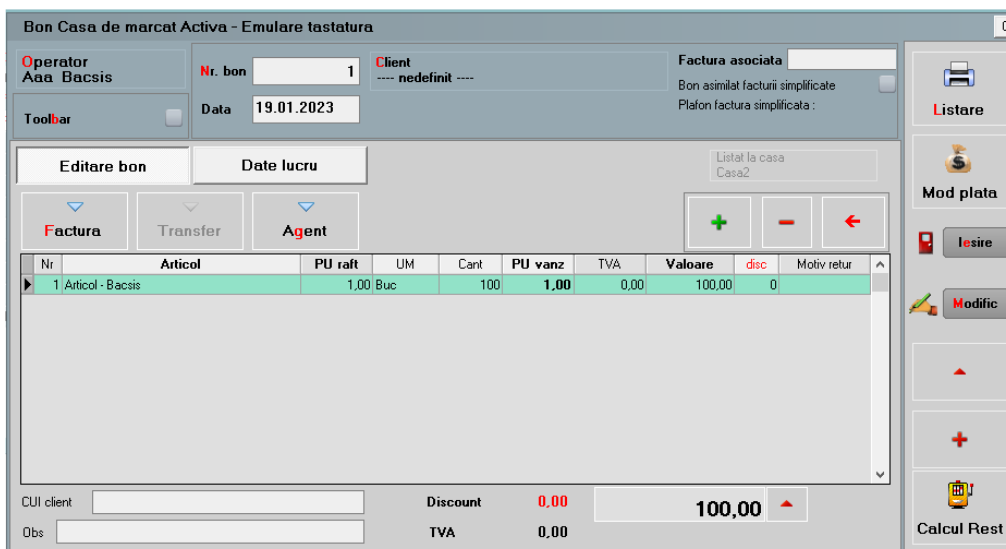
Bon Casa de marcat Activa - Emulare tastatura

Operator
Aaa Bacsis

Toolbar

Nr. bon 1

Data 19.01.2023

Client
---- nedefinit ----

Factura asociata

Bon asimilat facturii simplificate

Plafon factura simplificata :

Listare

Mod plata

Iesire

Modific

Calcul Rest

Editare bon

Date lucru

Listat la casa
Casa2

Factura

Transfer

Agent

| Nr | Articol | PU raft | UM | Cant | PU vanz | TVA | Valoare | disc | Motiv retur |
|---|---|---|---|---|---|---|---|---|---|
| 1 | Articol - Bacsis | 1,00 | Buc | 100 | 1,00 | 0,00 | 100,00 | 0 | |

CUI client

Obs

Discount 0,00

TVA 0,00

100,00